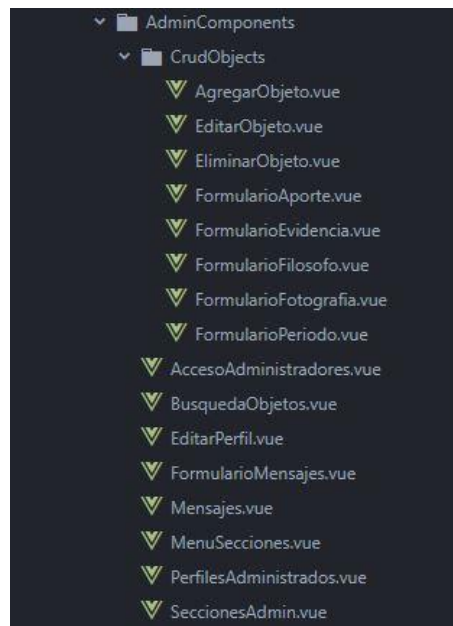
AdminComponents
CrudObjects
AgregarObjeto.vue
EditarObjeto.vue
EliminarObjeto.vue
FormularioAporte.vue
FormularioEvidencia.vue
FormularioFilosofo.vue
FormularioFotografia.vue
FormularioPeriodo.vue
AccesoAdministradores.vue
BusquedaObjetos.vue
EditarPerfil.vue
FormularioMensajes.vue
Mensajes.vue
MenuSecciones.vue
PerfilesAdministrados.vue
SeccionesAdmin.vue